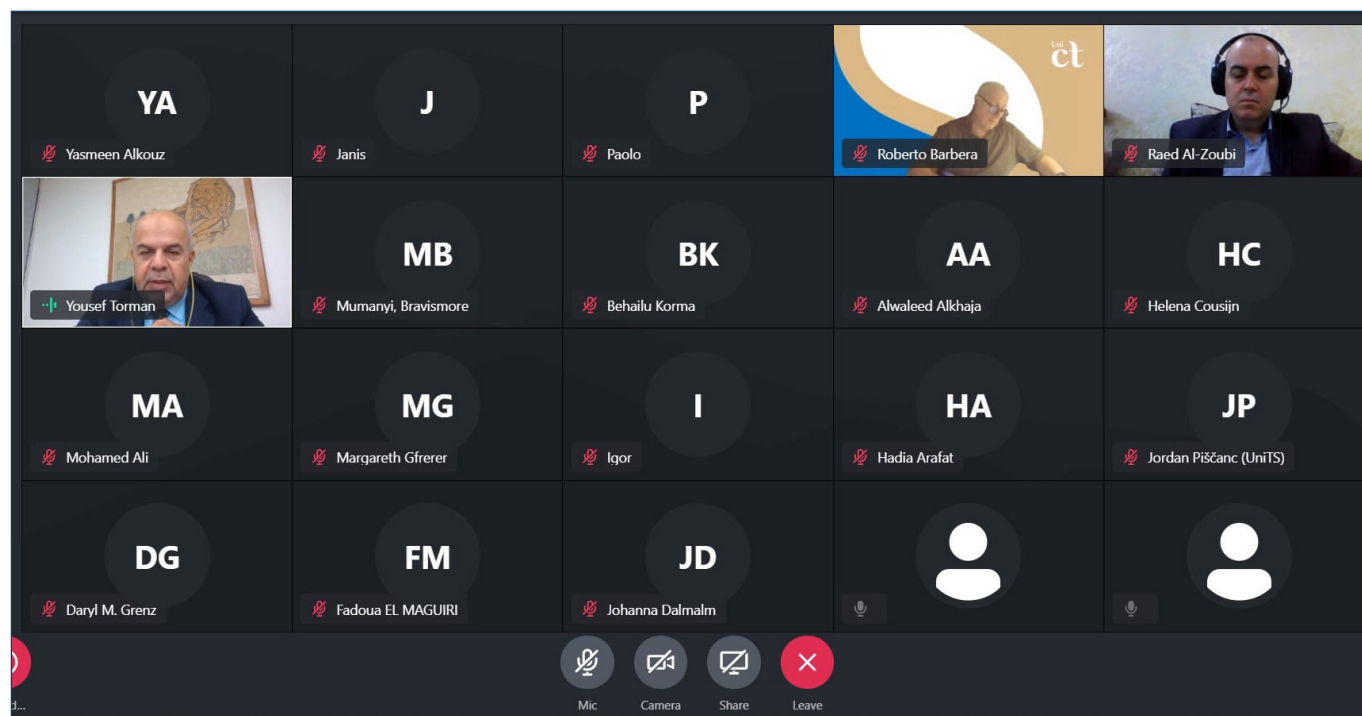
YA
Yasmeen Alkouz

J
Janis

P
Paolo

Uni ct
Roberto Barbera

Raed Al-Zoubi

Yousef Torman

MB
Mumanyi, Bravismore

BK
Behailu Korma

AA
Alwaleed Alkhaja

HC
Helena Cousijn

MA
Mohamed Ali

MG
Margareth Gfrerer

I
Igor

HA
Hadia Arafat

JP
Jordan Piščanc (UniTS)

DG
Daryl M. Grenz

FM
Fadoua EL MAGUIRI

JD
Johanna Dalmalm

d...

Mic

Camera

Share

Leave